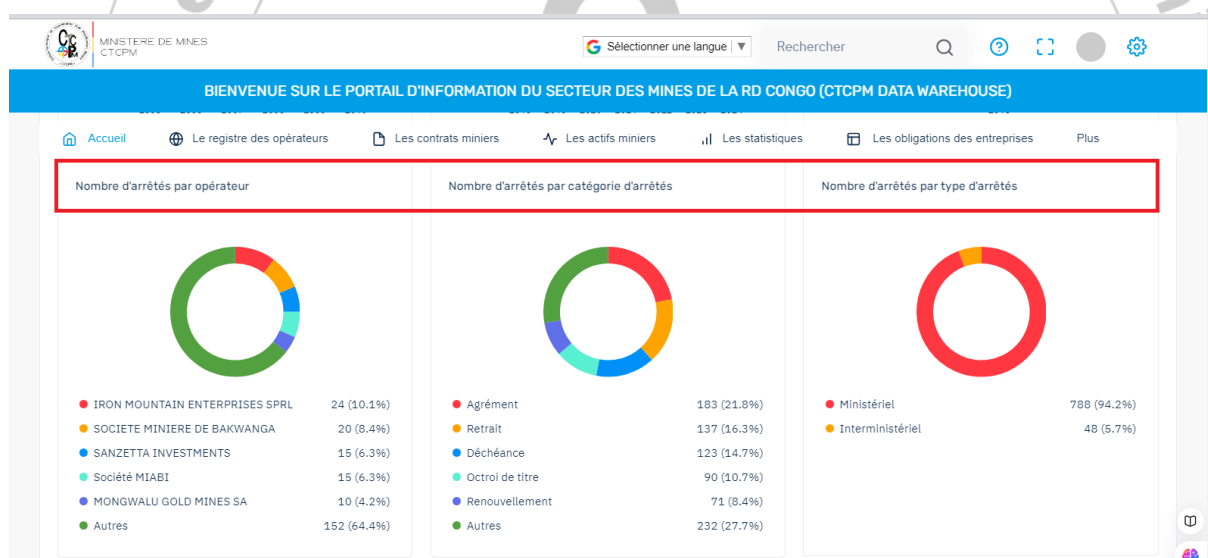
MINISTERE DE MINES
CTCPM

Sélectionner une langue ▼

Rechercher

BIENVENUE SUR LE PORTAIL D'INFORMATION DU SECTEUR DES MINES DE LA RD CONGO (CTCPM DATA WAREHOUSE)

Accueil
Le registre des opérateurs
Les contrats miniers
Les actifs miniers
Les statistiques
Les obligations des entreprises
Plus

Nombre d'arrêtés par opérateur

| | |
|---|---|
| IRON MOUNTAIN ENTERPRISES SPRL | 24 (10.1%) |
| SOCIETE MINIERE DE BAKWANGA | 20 (8.4%) |
| SANZETTA INVESTMENTS | 15 (6.3%) |
| Société MIABI | 15 (6.3%) |
| MONGWALU GOLD MINES SA | 10 (4.2%) |
| Autres | 152 (64.4%) |

Nombre d'arrêtés par catégorie d'arrêtés

| | |
|---|---|
| Agrément | 183 (21.8%) |
| Retrait | 137 (16.3%) |
| Déchéance | 123 (14.7%) |
| Octroi de titre | 90 (10.7%) |
| Renouvellement | 71 (8.4%) |
| Autres | 232 (27.7%) |

Nombre d'arrêtés par type d'arrêtés

| | |
|---|---|
| Ministériel | 788 (94.2%) |
| Interministériel | 48 (5.7%) |